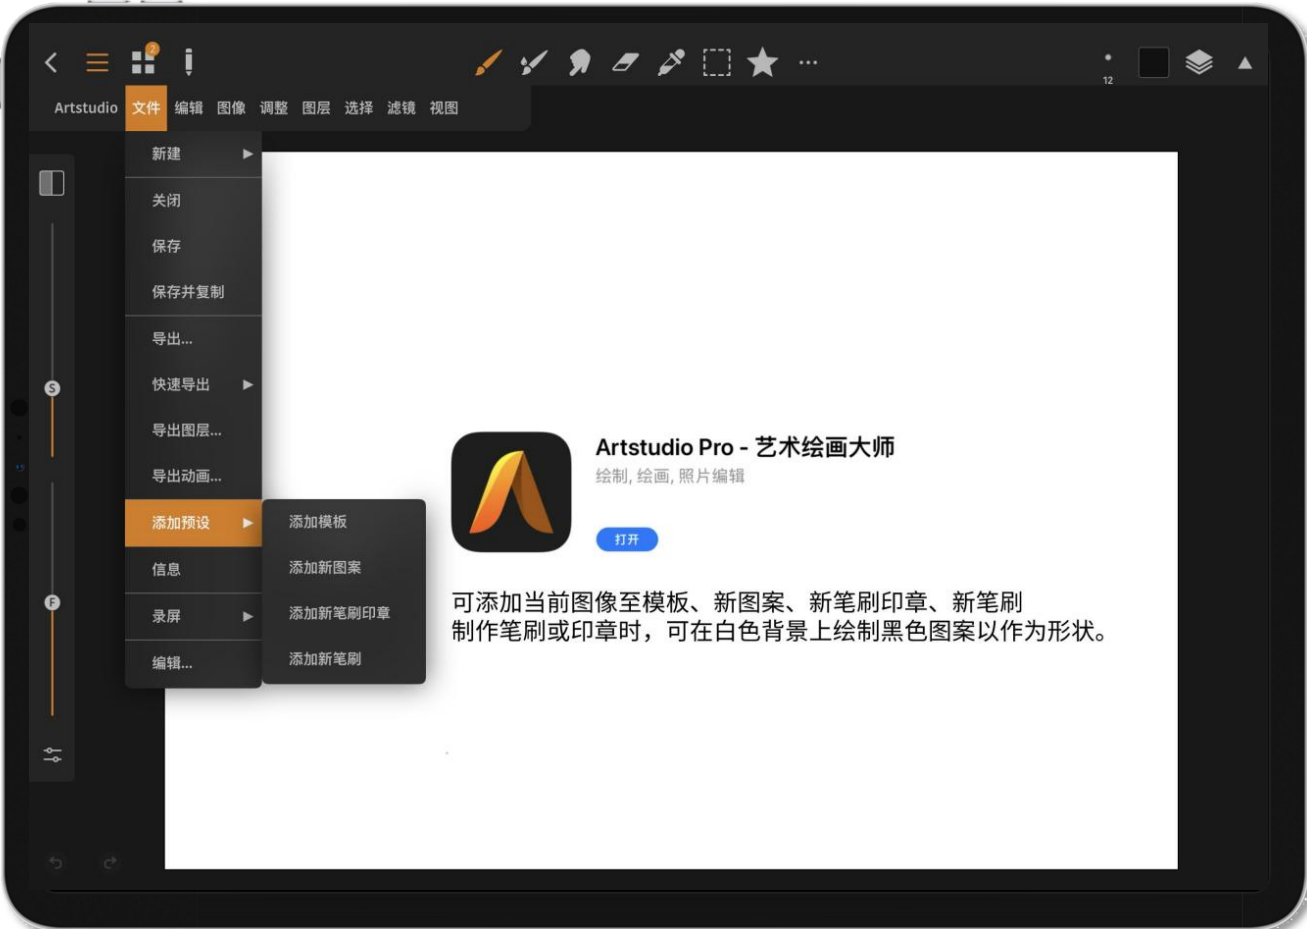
2

12

Artstudio 文件 编辑 图像 调整 图层 选择 滤镜 视图

新建 ▶
关闭
保存
保存并复制
导出...
快速导出 ▶
导出图层...
导出动画...
添加预设 ▶
信息
录屏 ▶
编辑...

添加模板
添加新图案
添加新笔刷印章
添加新笔刷

S
F

Artstudio Pro - 艺术绘画大师
绘制, 绘画, 照片编辑
打开

可添加当前图像至模板、新图案、新笔刷印章、新笔刷
制作笔刷或印章时，可在白色背景上绘制黑色图案以作为形状。